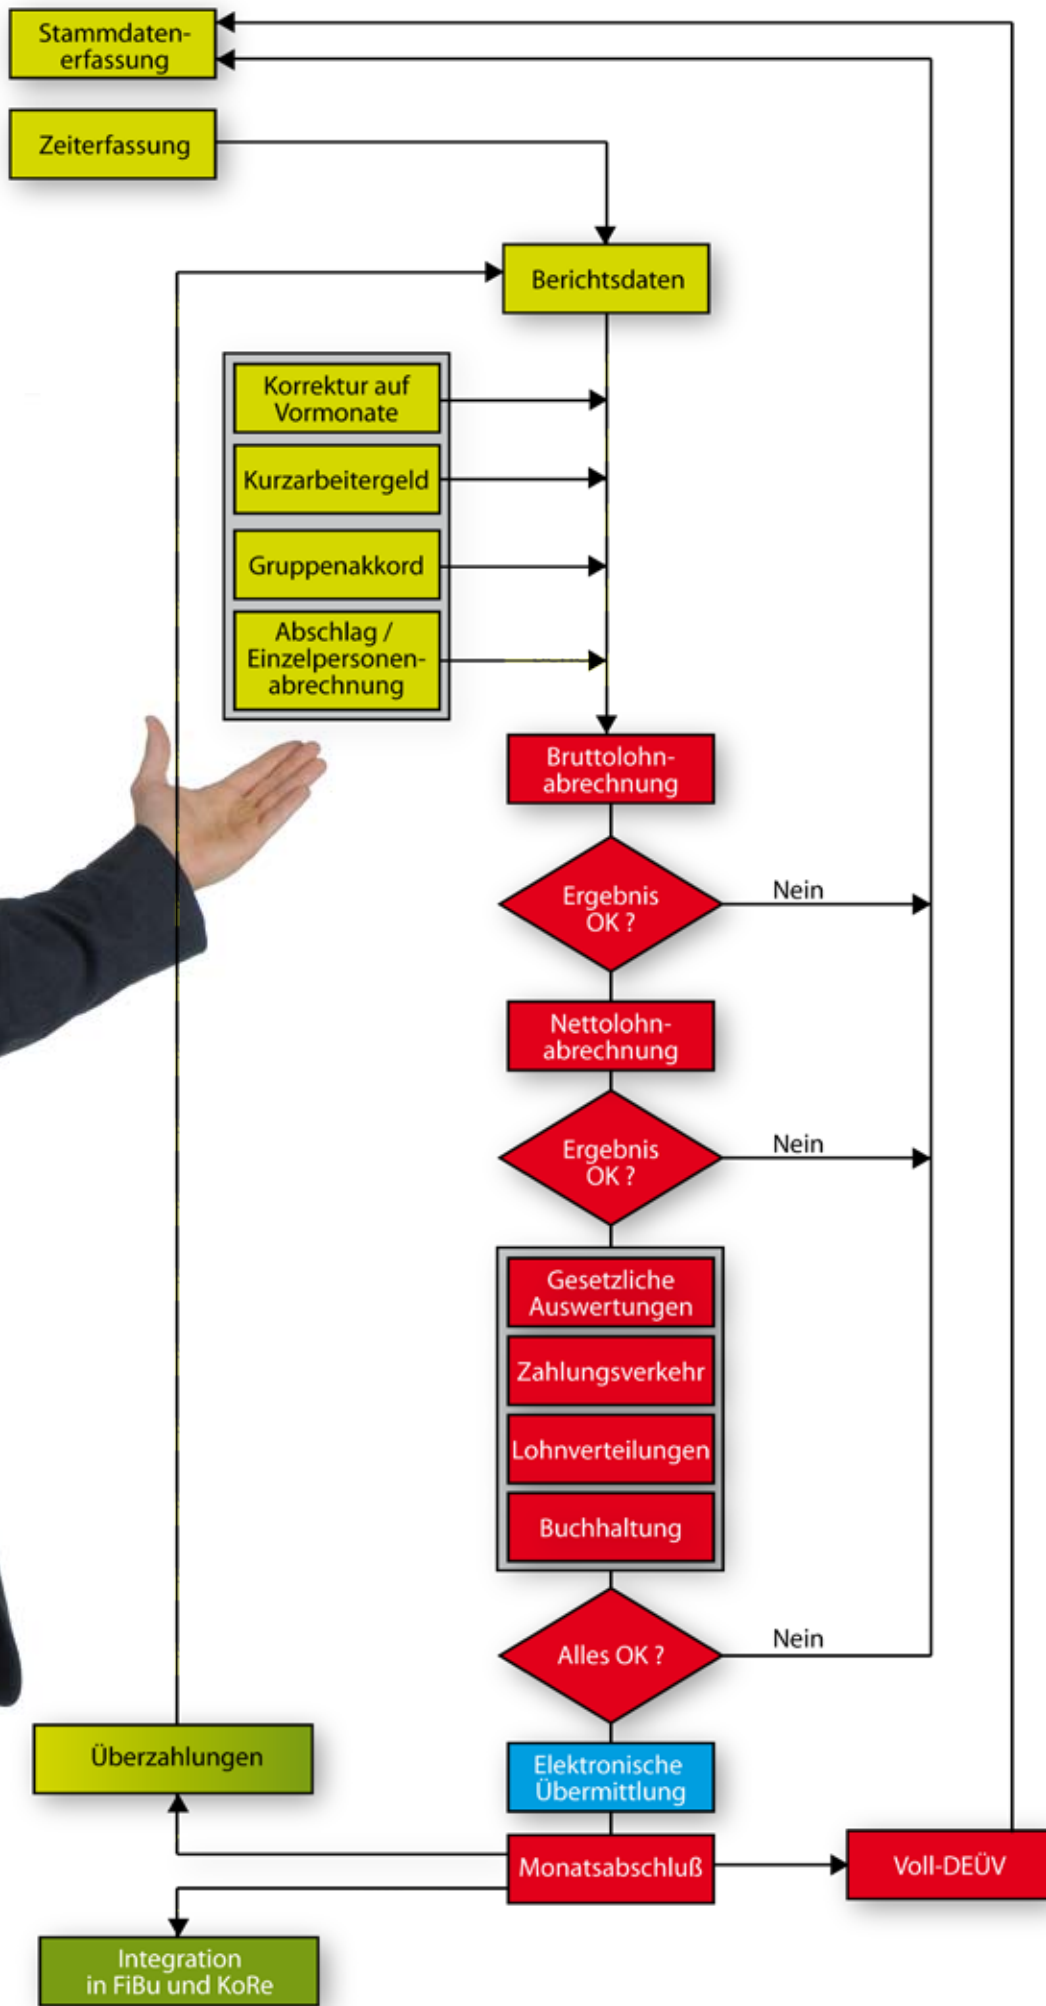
Stammdatenerfassung

Zeiterfassung

Berichtsdaten

Korrektur auf Vormonate

Kurzarbeitergeld

Gruppenakkord

Abschlag / Einzelpersonenabrechnung

Bruttolohnabrechnung

Ergebnis OK ?

Nein

Nettolohnabrechnung

Ergebnis OK ?

Nein

Gesetzliche Auswertungen

Zahlungsverkehr

Lohnverteilungen

Buchhaltung

Alles OK ?

Nein

Überzahlungen

Elektronische Übermittlung

Monatsabschluß

Voll-DEÜV

Integration in FiBu und KoRe